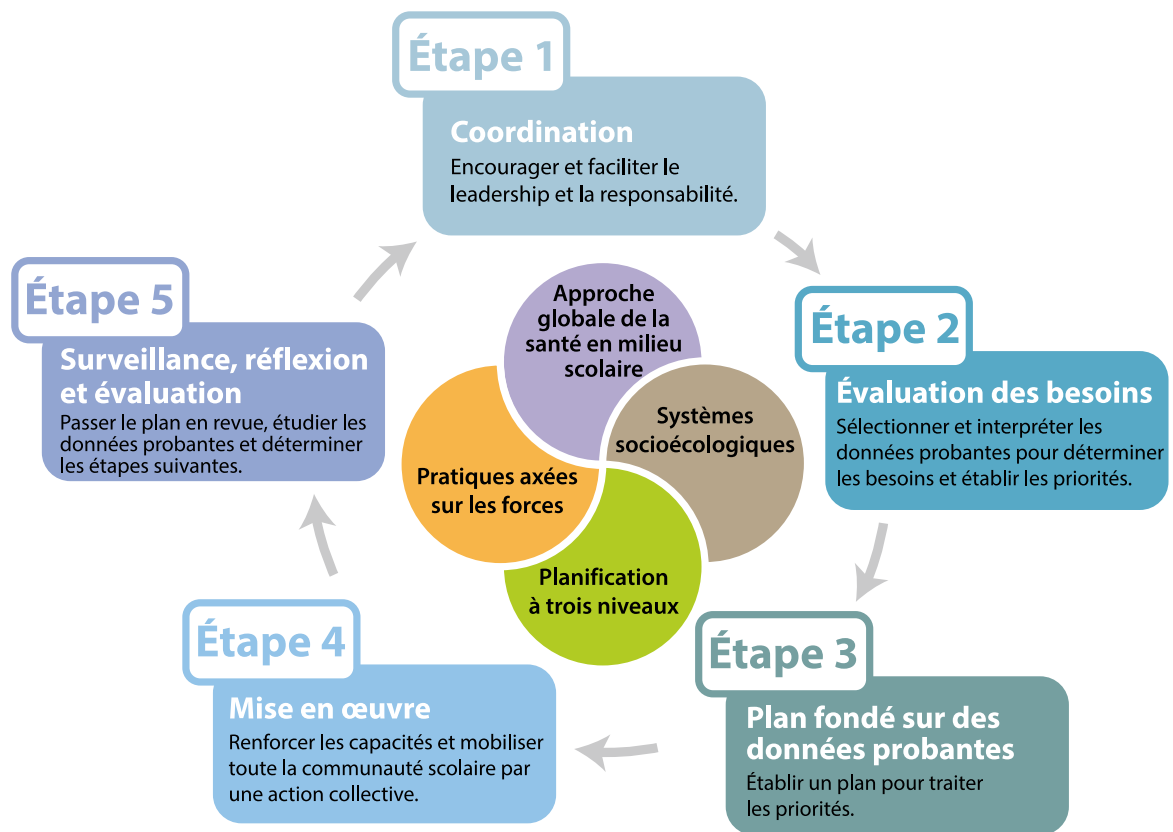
Étape 1

Coordination

Encourager et faciliter le leadership et la responsabilité.

Étape 2

Évaluation des besoins

Sélectionner et interpréter les données probantes pour déterminer les besoins et établir les priorités.

Étape 3

Plan fondé sur des données probantes

Établir un plan pour traiter les priorités.

Étape 4

Mise en œuvre

Renforcer les capacités et mobiliser toute la communauté scolaire par une action collective.

Étape 5

Surveillance, réflexion et évaluation

Passer le plan en revue, étudier les données probantes et déterminer les étapes suivantes.

Approche globale de la santé en milieu scolaire

Systèmes socioécologiques

Pratiques axées sur les forces

Planification à trois niveaux